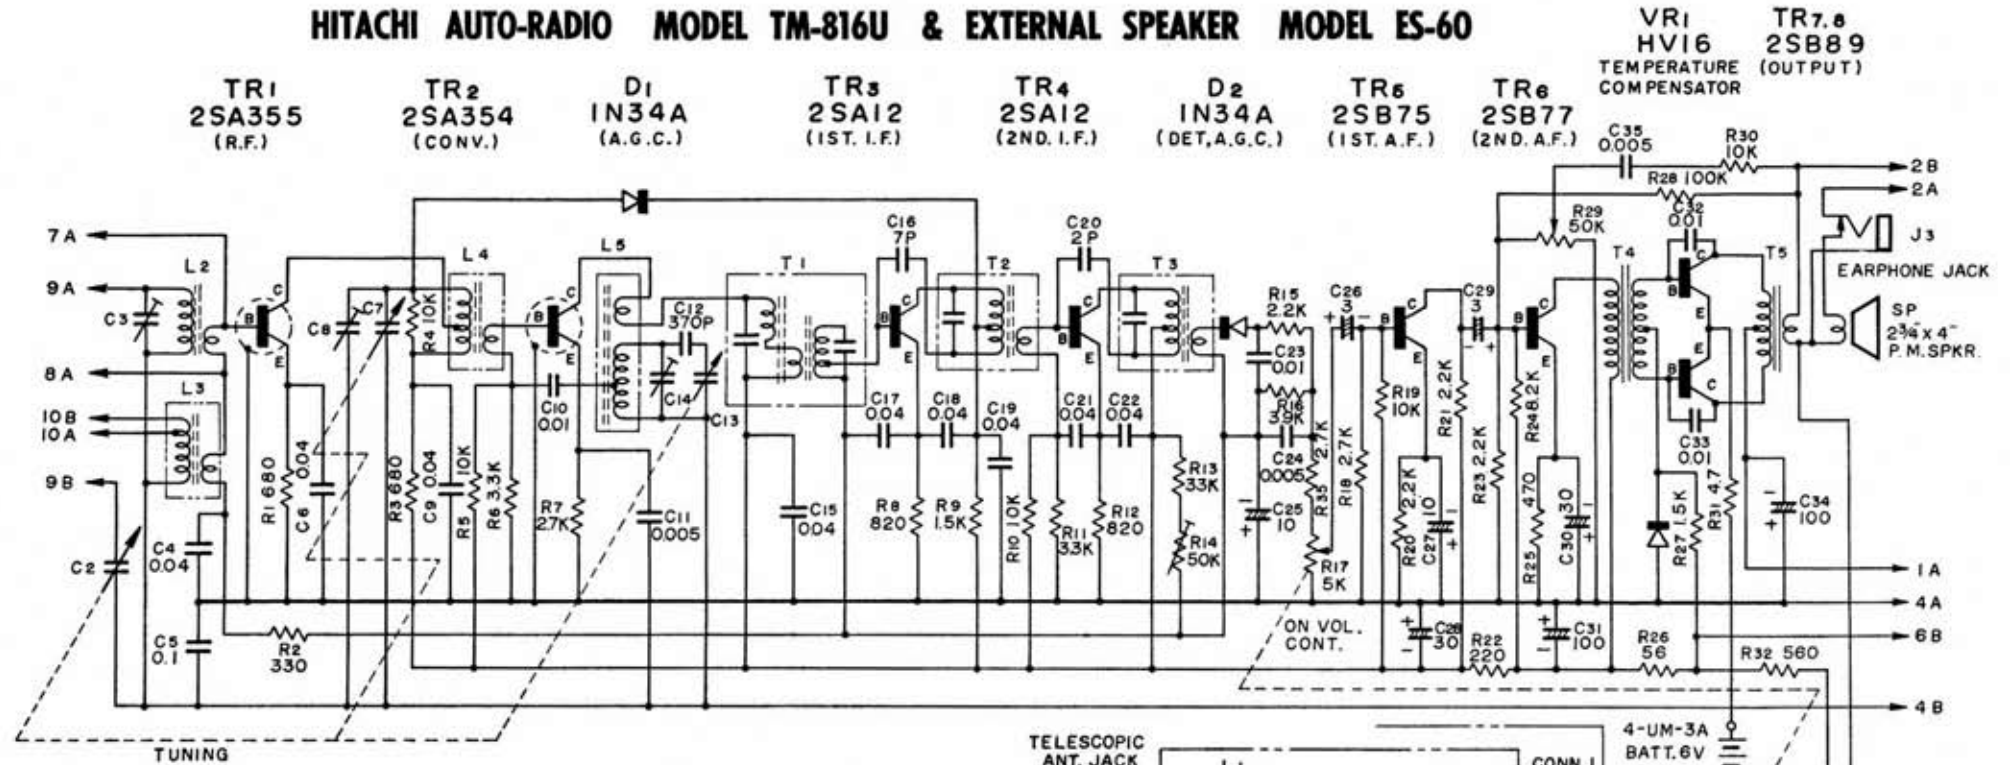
HITACHI AUTO-RADIO MODEL TM-816U & EXTERNAL SPEAKER MODEL ES-60

TR1 2SA355 (R.F.)

TR2 2SA354 (CONV.)

D1 IN34A (A.G.C.)

TR3 2SA12 (1ST. I.F.)

TR4 2SA12 (2ND. I.F.)

D2 IN34A (DET, A.G.C.)

TR5 2SB75 (1ST. A.F.)

TR6 2SB77 (2ND. A.F.)

VR1 HV16 TEMPERATURE COMPENSATOR

TR7.8 2SB89 (OUTPUT)

7A 9A 8A 10B 10A 9B

L2 L3 L4 L5 T1 T2 T3 T4 T5

C3 C8 C7 R4 10K C12 370P C16 7P C20 2P R15 2.2K C26 3 C29 3 C35 0.005 R30 10K R28 100K R29 50K C32 0.01 J3 EARPHONE JACK

SP $2\frac{3}{4}$" x 4" P.M.SPKR.

2B 2A

C10 0.01 C14 C13 C17 0.04 C18 0.04 C19 0.04 C21 0.04 C22 0.04 C23 0.01 R16 3.9K C24 0.005 R35 2.7K R18 2.7K R19 10K R21 2.2K R23 2.2K R24 8.2K C33 0.01

R1 680 C6 0.04 R3 680 C9 0.04 R5 10K R6 3.3K R7 2.7K C11 0.005 C15 0.04 R8 820 R9 1.5K R10 10K R11 33K R12 820 R13 33K R14 50K C25 10 R17 5K R20 2.2K C27 10 R25 470 C30 30 R27 1.5K R31 4.7 C34 100

C2 C4 0.04 C5 0.1 R2 330

ON VOL. CONT.

C28 30 R22 220 C31 100 R26 56 R32 560

1A 4A 6B 4B

TUNING

TELESCOPIC ANT. JACK

CONN. I

4-UM-3A BATT. 6V